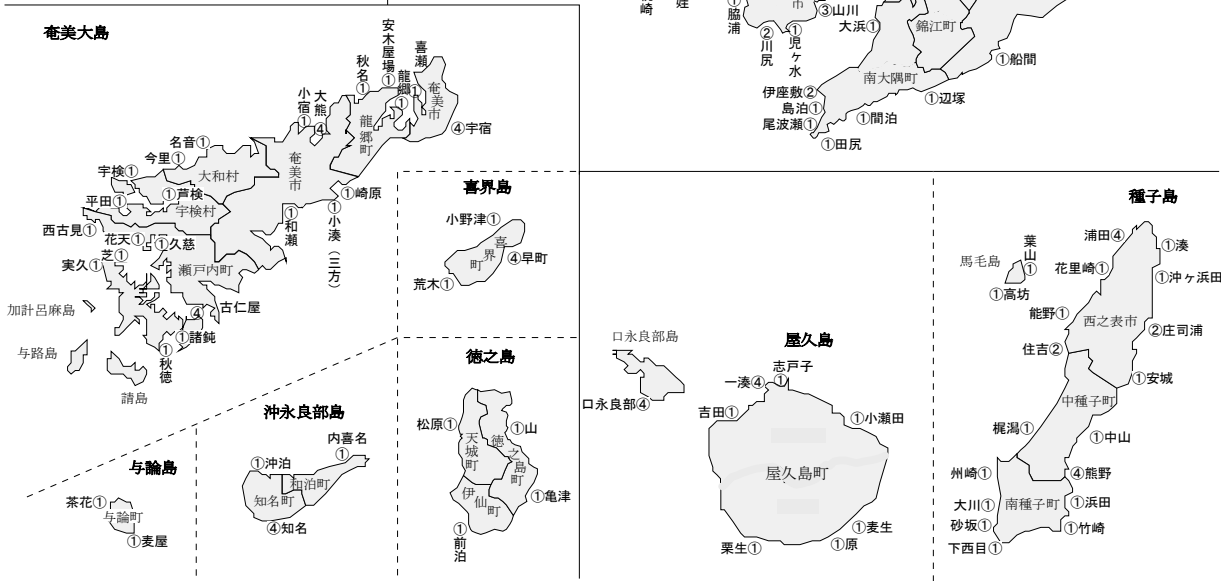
崎 姪

①脇浦 ②川尻 ①児ヶ水 市 ③山川 大浜① 錦江町 ①船間
伊座敷② 島泊① 尾波瀬① 南大隅町 ①辺塚 ①間泊 ①田尻

奄美大島

喜瀬 安木屋場① 龍郷① 秋名① 大熊④ 小宿① 奄美市 龍郷町 奄美市 ④宇宿
名音① 今里① 宇検① 平田① 芦検① 大和村 宇検村 ①崎原 ①和瀬 ①小湊（三方）
西古見① 花天① ①久慈 実久① 芝① 瀬戸内町 古仁屋 ④ 加計呂麻島 ①諸鈍 与路島 ①秋徳 請島

喜界島
小野津① 喜界町 ④早町 荒木①

徳之島
松原① 天城町 徳之島町 ①山 伊仙町 ①亀津 ①前泊

沖永良部島
内喜名① ①沖泊 知名町 和泊町 ④知名

与論島
茶花① 与論町 ①麦屋

口永良部島
口永良部④

屋久島
志戸子 一湊④ ① 吉田① ①小瀬田 屋久島町 ①麦生 栗生① ①原

種子島
馬毛島 葉山① ①高坊 浦田④ ①湊 花里崎① ①沖ヶ浜田 能野① 西之表市 住吉② ②庄司浦 ①安城 中種子町 梶潟① ①中山 州崎① ④熊野 大川① 南種子町 ①浜田 砂坂① ①竹崎 下西目①